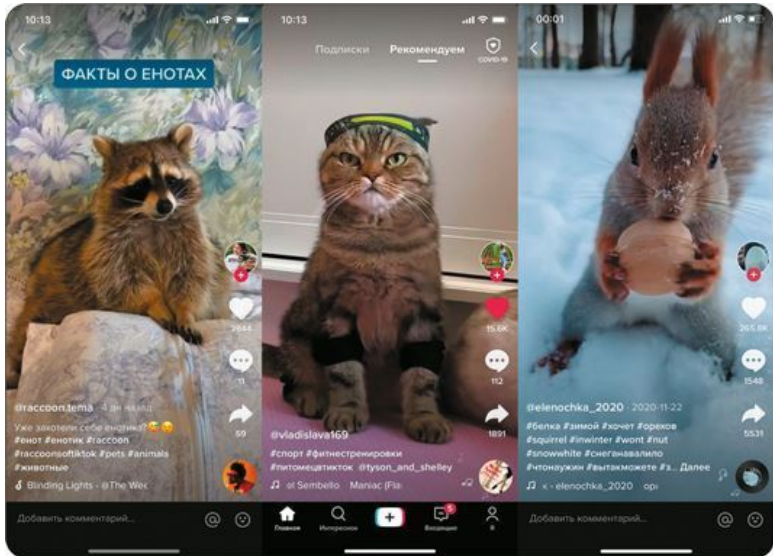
10:13

ФАКТЫ О ЕНОТАХ

2644

11

59

@raccoon.tema · 4 дн назад

Уже захотели себе енотика?

#енот #енотик #raccoon #raccoonsoftiktok #pets #animals #животные

Blinding Lights - @The Wee

Добавить комментарий...

10:13

Подписки Рекомендуем

COVID-19

15.6K

112

1891

@vladislava169

#спорт #фитнестренировки #питомецвтикток @tyson_and_shelley

el Sembello Maniac (Fla

Главная Интересное Входящие Я

00:01

265.8K

1548

5531

@elenochka_2020 · 2020-11-22

#белка #зимой #хочет #орехов #squirrel #inwinter #wont #nut #snowwhite #снеганавалило #чтонаужин #вытакможете #з.. Далее

- elenochka_2020 ори

Добавить комментарий...